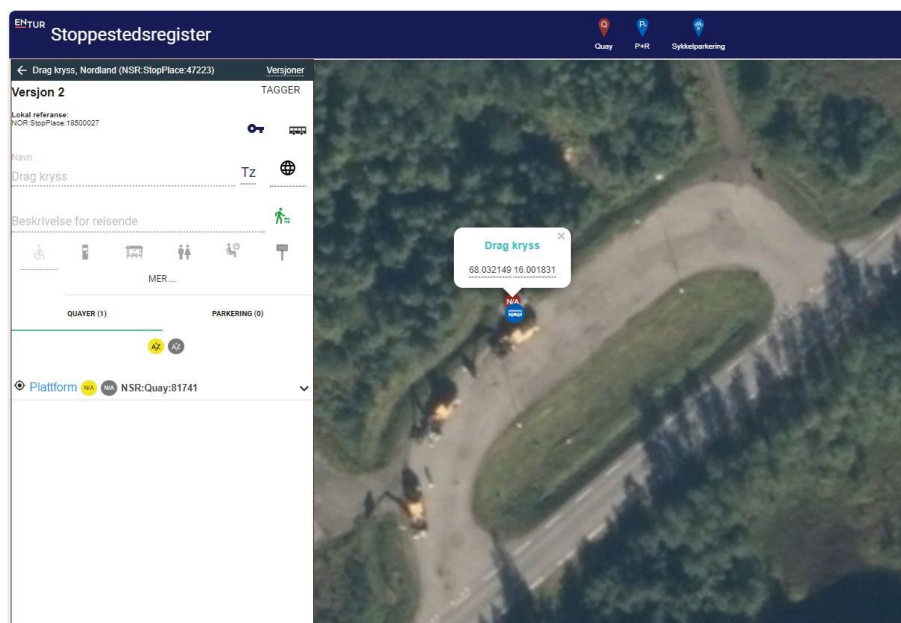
ENTUR Stoppestedsregister

Quay P+R Sykkelparkering

← Drag kryss, Nordland (NSR:StopPlace:47223) Versjoner

Versjon 2 TAGGER

Lokal referanse:
NOR:StopPlace:18500027

Navn
Drag kryss

Tz

Beskrivelse for reisende

MER ...

QUAYER (1) PARKERING (0)

AZ AZ

Plattform N/A N/A NSR:Quay:81741

Drag kryss

68.032149 16.001831

N/A